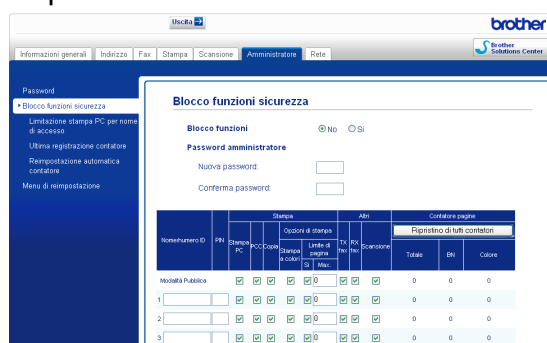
Uscita

brother

Brother Solutions Center

Informazioni generali | Indirizzo | Fax | Stampa | Scansione | Amministratore | Rete

Password
Blocco funzioni sicurezza
Limitazione stampa PC per nome di accesso
Ultima registrazione contatore
Reimpostazione automatica contatore
Menu di reimpostazione

Blocco funzioni sicurezza

Blocco funzioni ◉ No ○ Sì

Password amministratore

Nuova password:

Conferma password:

| Nome/numero ID | PIN | Stampa PC | PCC | Copia | Stampa a colori | Limite di pagina Sì | Limite di pagina Max. | TX fax | RX fax | Scansione | Totale | BN | Colore |
|---|---|---|---|---|---|---|---|---|---|---|---|---|---|
| Modalità Pubblica | | ☑ | ☑ | ☑ | ☑ | ☑ | 0 | ☑ | ☑ | ☑ | 0 | 0 | 0 |
| 1 | | ☑ | ☑ | ☑ | ☑ | ☑ | 0 | ☑ | ☑ | ☑ | 0 | 0 | 0 |
| 2 | | ☑ | ☑ | ☑ | ☑ | ☑ | 0 | ☑ | ☑ | ☑ | 0 | 0 | 0 |
| 3 | | ☑ | ☑ | ☑ | ☑ | ☑ | 0 | ☑ | ☑ | ☑ | 0 | 0 | 0 |

Stampa | Opzioni di stampa | Altri | Contatore pagine | Ripristino di tutti contatori